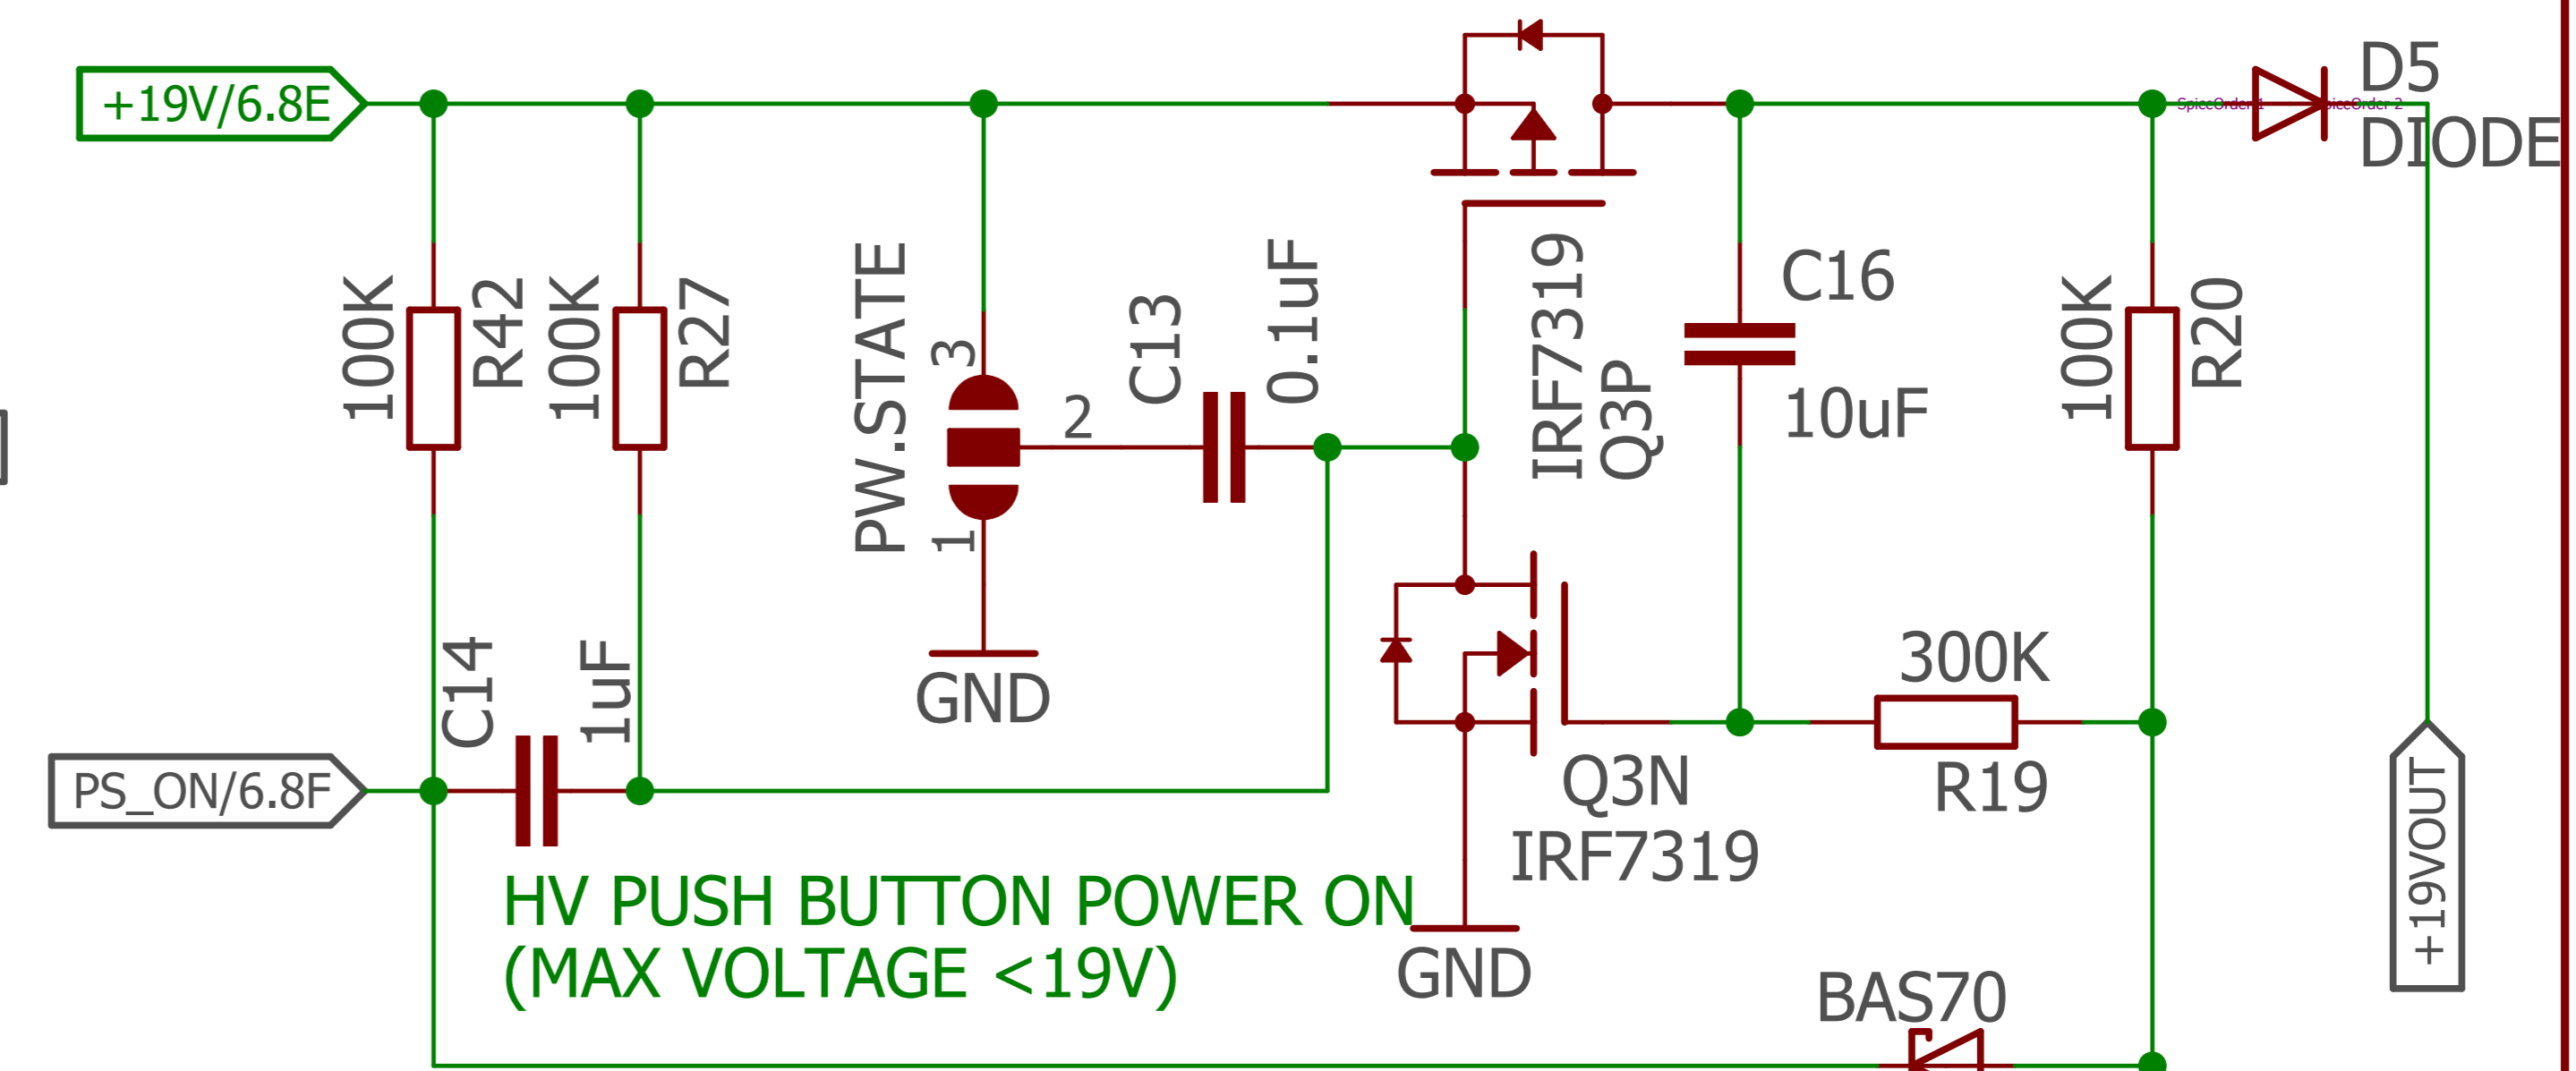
+19V/6.8E

100K
R42

100K
R27

PW.STATE
3
2
1

GND

C13
0.1uF

IRF7319
Q3P

C16
10uF

100K
R20

D5
DIODE

SpiceOrder 1
SpiceOrder 2

C14
1uF

PS_ON/6.8F

Q3N
IRF7319

300K
R19

+19VOUT

HV PUSH BUTTON POWER ON
(MAX VOLTAGE <19V)

GND

BAS70